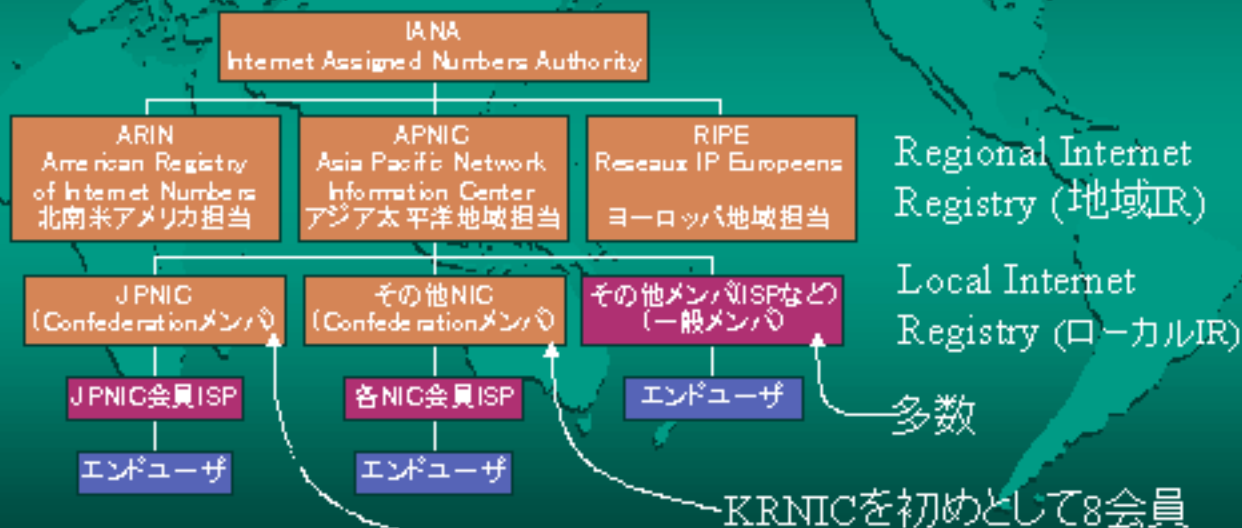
IANA
Internet Assigned Numbers Authority

ARIN
American Registry of Internet Numbers
北南米アメリカ担当

APNIC
Asia Pacific Network Information Center
アジア太平洋地域担当

RIPE
Reseaux IP Europeens
ヨーロッパ地域担当

Regional Internet Registry (地域IR)

JPNIC
(Confederationメンバ)

その他NIC
(Confederationメンバ)

その他メンバ(ISPなど)
(一般メンバ)

Local Internet Registry (ローカルIR)

JPNIC会員ISP

各NIC会員ISP

エンドユーザ

エンドユーザ

エンドユーザ

多数

KRNICを初めとして8会員